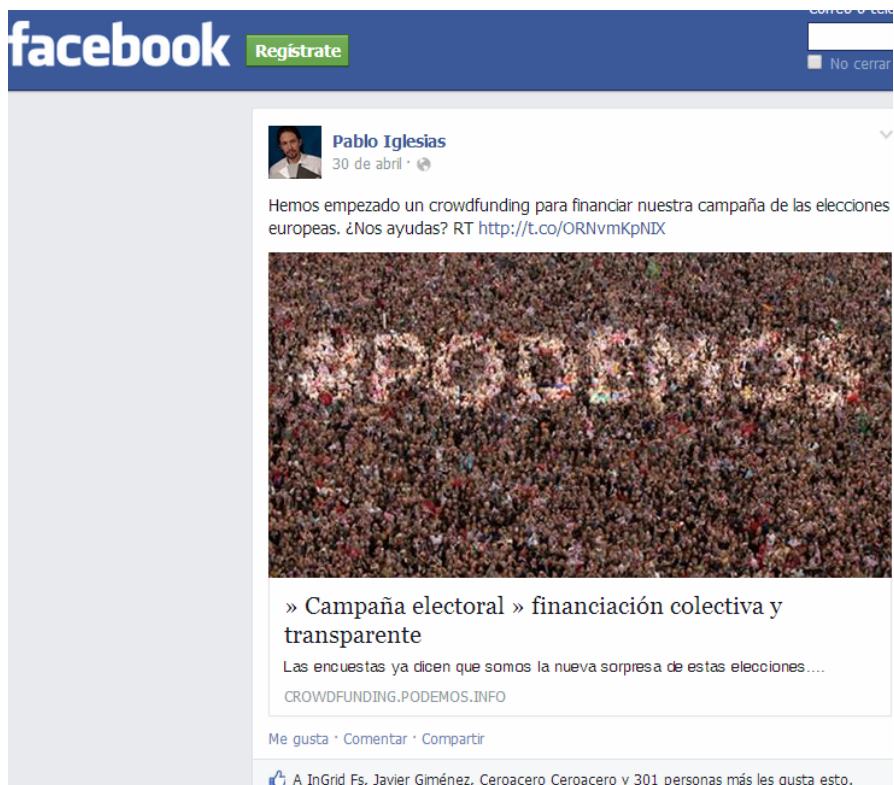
facebook Regístrate

Correo o tel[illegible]

No cerrar

Pablo Iglesias
30 de abril ·

Hemos empezado un crowdfunding para financiar nuestra campaña de las elecciones europeas. ¿Nos ayudas? RT http://t.co/ORNvmKpNIX

#PODEMOS

» Campaña electoral » financiación colectiva y transparente

Las encuestas ya dicen que somos la nueva sorpresa de estas elecciones....

CROWDFUNDING.PODEMOS.INFO

Me gusta · Comentar · Compartir

A InGrid Fs, Javier Giménez, Ceroacero Ceroacero y 301 personas más les gusta esto.